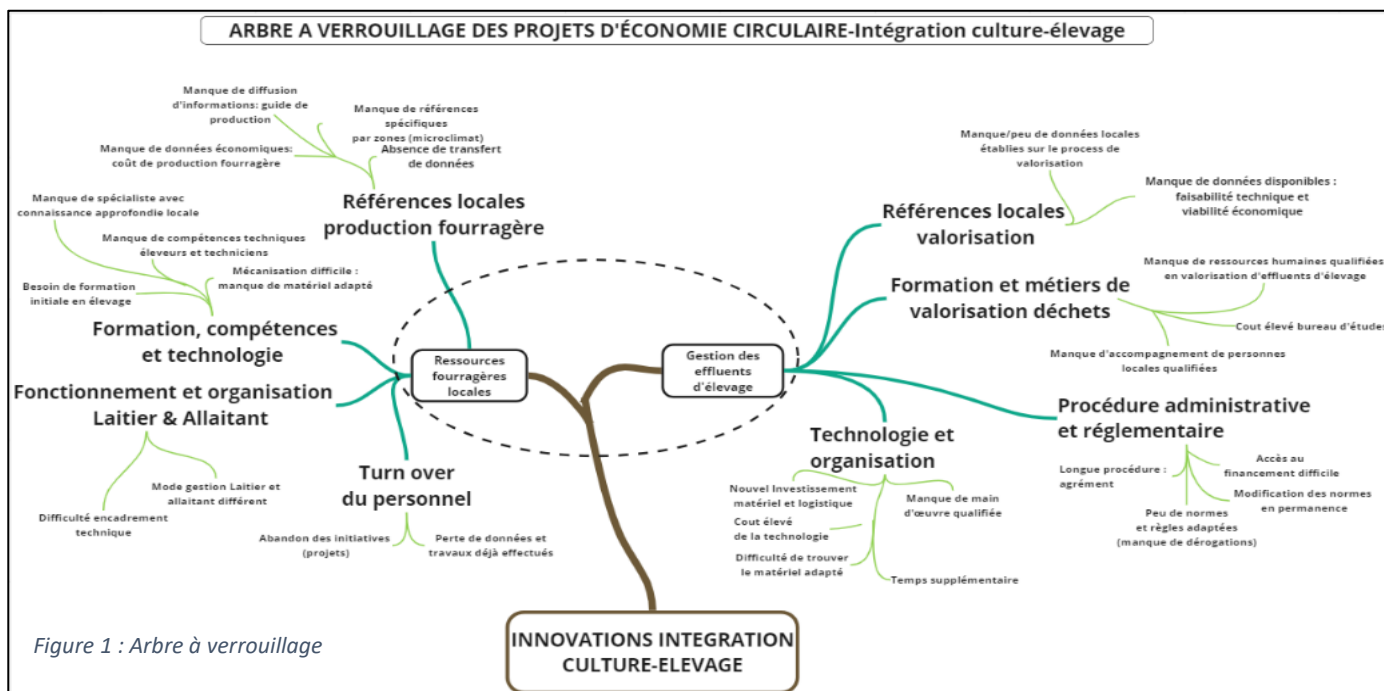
ARBRE A VERROUILLAGE DES PROJETS D'ÉCONOMIE CIRCULAIRE-Intégration culture-élevage

Manque de diffusion d'informations: guide de production

Manque de références spécifiques par zones (microclimat)

Manque de données économiques: coût de production fourragère

Absence de transfert de données

Références locales production fourragère

Manque de spécialiste avec connaissance approfondie locale

Manque de compétences techniques éleveurs et techniciens

Besoin de formation initiale en élevage

Mécanisation difficile : manque de matériel adapté

Formation, compétences et technologie

Fonctionnement et organisation Laitier & Allaitant

Mode gestion Laitier et allaitant différent

Difficulté encadrement technique

Ressources fourragères locales

Turn over du personnel

Abandon des initiatives (projets)

Perte de données et travaux déjà effectués

Gestion des effluents d'élevage

Manque/peu de données locales établies sur le process de valorisation

Manque de données disponibles : faisabilité technique et viabilité économique

Références locales valorisation

Manque de ressources humaines qualifiées en valorisation d'effluents d'élevage

Formation et métiers de valorisation déchets

Cout élevé bureau d'études

Manque d'accompagnement de personnes locales qualifiées

Procédure administrative et réglementaire

Longue procédure : agrément

Accès au financement difficile

Modification des normes en permanence

Peu de normes et règles adaptées (manque de dérogations)

Technologie et organisation

Nouvel Investissement matériel et logistique

Manque de main d'œuvre qualifiée

Cout élevé de la technologie

Difficulté de trouver le matériel adapté

Temps supplémentaire

INNOVATIONS INTEGRATION CULTURE-ELEVAGE

Figure 1 : Arbre à verrouillage